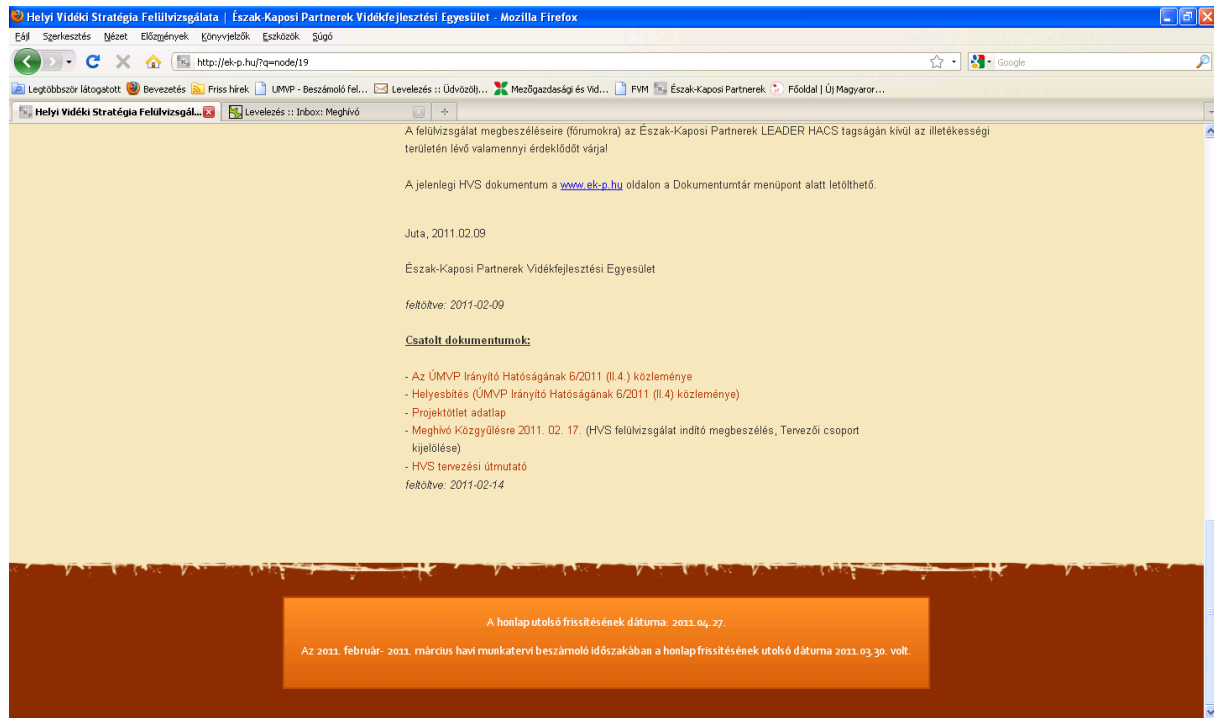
Helyi Vidéki Stratégia Felülvizsgálata | Észak-Kaposi Partnerek Vidékfejlesztési Egyesület - Mozilla Firefox

Fájl Szerkesztés Nézet Előzmények Könyvjelzők Eszközök Súgó

http://ek-p.hu/?q=node/19

Google

Legtöbbször látogatott Bevezetés Friss hírek UMVP - Beszámoló fel... Levelezés :: Üdvözölj... Mezőgazdasági és Vid... FVM Észak-Kaposi Partnerek Főoldal | Új Magyaror...

Helyi Vidéki Stratégia Felülvizsgál... Levelezés :: Inbox: Meghívó

A felülvizsgálat megbeszéléseire (fórumokra) az Észak-Kaposi Partnerek LEADER HACS tagságán kívül az illetékességi területén lévő valamennyi érdeklődőt várja!

A jelenlegi HVS dokumentum a www.ek-p.hu oldalon a Dokumentumtár menüpont alatt letölthető.

Juta, 2011.02.09

Észak-Kaposi Partnerek Vidékfejlesztési Egyesület

feltöltve: 2011-02-09

Csatolt dokumentumok:

- Az ÚMVP Irányító Hatóságának 6/2011 (II.4.) közleménye
- Helyesbítés (ÚMVP Irányító Hatóságának 6/2011 (II.4) közleménye)
- Projektötlet adatlap
- Meghívó Közgyűlésre 2011. 02. 17. (HVS felülvizsgálat indító megbeszélés, Tervezői csoport kijelölése)
- HVS tervezési útmutató
feltöltve: 2011-02-14

A honlap utolsó frissítésének dátuma: 2011.04.27.

Az 2011. február- 2011. március havi munkatervi beszámoló időszakában a honlap frissítésének utolsó dátuma 2011.03.30. volt.